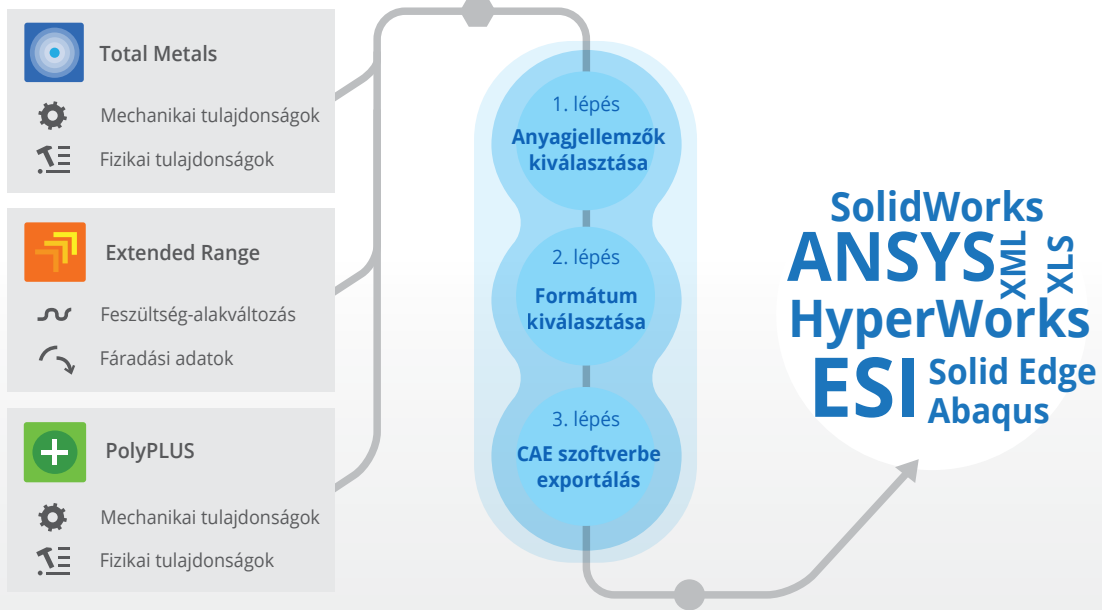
Total Metals

Mechanikai tulajdonságok

Fizikai tulajdonságok

Extended Range

Feszültség-alakváltozás

Fáradási adatok

PolyPLUS

Mechanikai tulajdonságok

Fizikai tulajdonságok

1. lépés
Anyagjellemzők kiválasztása

2. lépés
Formátum kiválasztása

3. lépés
CAE szoftverbe exportálás

SolidWorks
ANSYS
XML
XLS
HyperWorks
ESI
Solid Edge
Abaqus